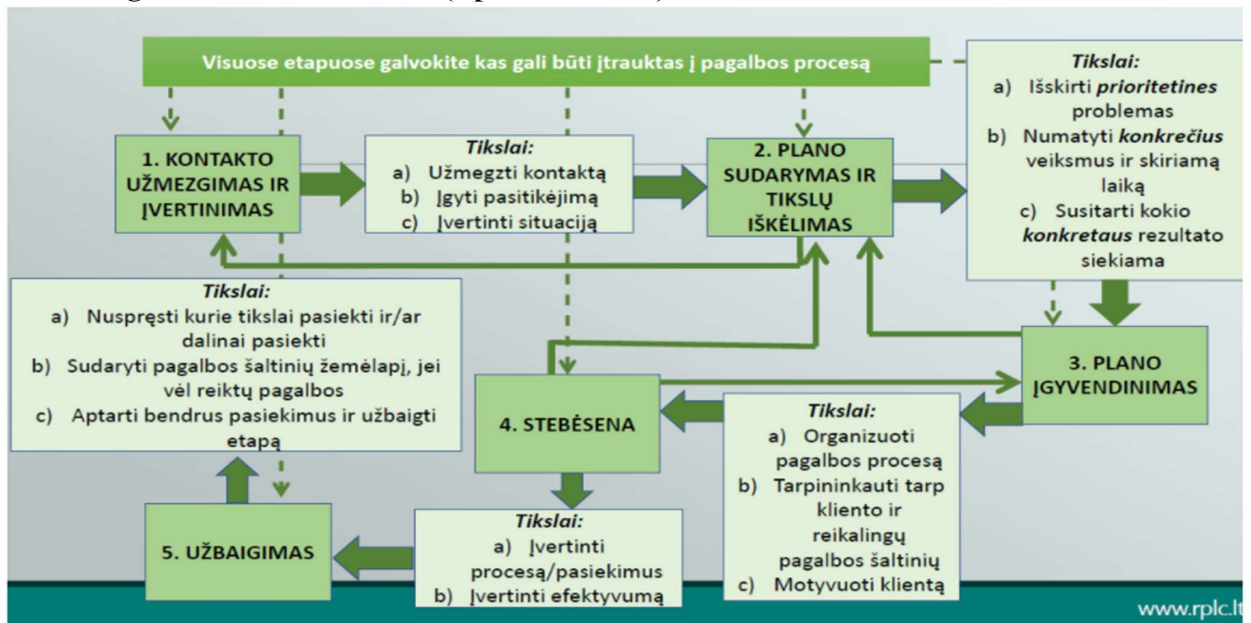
Visuose etapuose galvokite kas gali būti įtrauktas į pagalbos procesą

1. KONTAKTO UŽMEZGIMAS IR ĮVERTINIMAS

Tikslai:
a) Užmegzti kontaktą
b) Įgyti pasitikėjimą
c) Įvertinti situaciją

2. PLANO SUDARYMAS IR TIKSLŲ IŠKĖLIMAS

Tikslai:
a) Išskirti prioritetines problemas
b) Numatyti konkrečius veiksmus ir skiriamą laiką
c) Susitarti kokio konkretaus rezultato siekiama

Tikslai:
a) Nuspręsti kurie tikslai pasiekti ir/ar dalinai pasiekti
b) Sudaryti pagalbos šaltinių žemėlapį, jei vėl reiktų pagalbos
c) Aptarti bendrus pasiekimus ir užbaigti etapą

3. PLANO ĮGYVENDINIMAS

4. STEBĖSENA

Tikslai:
a) Organizuoti pagalbos procesą
b) Tarpininkauti tarp kliento ir reikalingų pagalbos šaltinių
c) Motyvuoti klientą

5. UŽBAIGIMAS

Tikslai:
a) Įvertinti procesą/pasiekimus
b) Įvertinti efektyvumą

www.rplc.lt